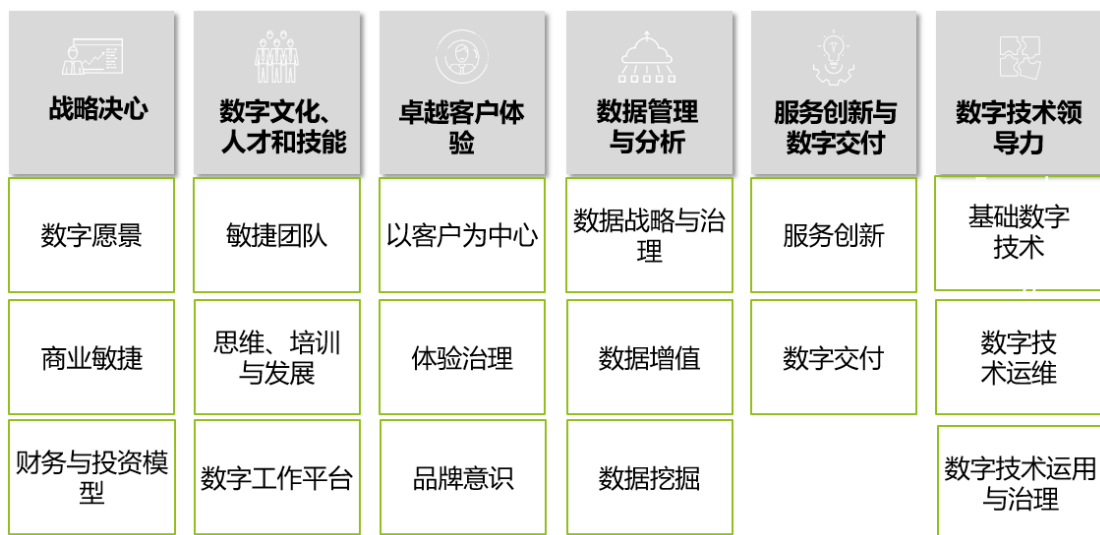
| 战略决心 | 数字文化、人才和技能 | 卓越客户体验 | 数据管理与分析 | 服务创新与数字交付 | 数字技术领导力 |
|---|---|---|---|---|---|
| 数字愿景 | 敏捷团队 | 以客户为中心 | 数据战略与治理 | 服务创新 | 基础数字技术 |
| 商业敏捷 | 思维、培训与发展 | 体验治理 | 数据增值 | 数字交付 | 数字技术运维 |
| 财务与投资模型 | 数字工作平台 | 品牌意识 | 数据挖掘 | | 数字技术运用与治理 |